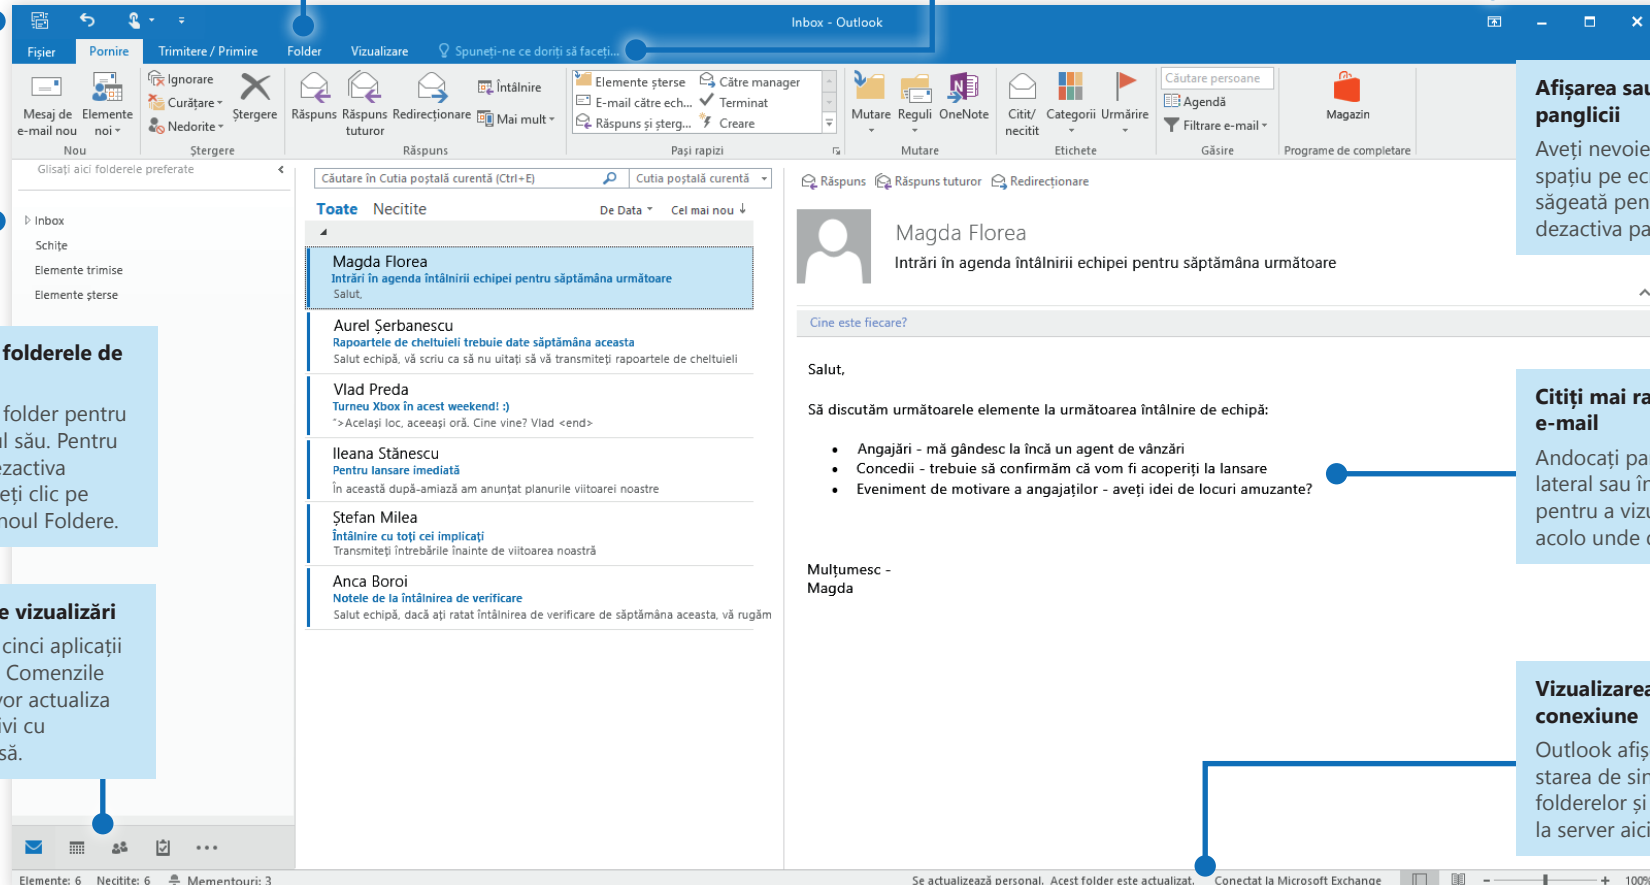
Inbox - Outlook

Fișier Pornire Trimitere / Primire Folder Vizualizare Spuneți-ne ce doriți să faceți...

Mesaj de e-mail nou Elemente noi Nou
Ignorare Curățare Nedorite Ștergere Ștergere
Răspuns Răspuns tuturor Redirecționare Întâlnire Mai mult Răspuns
Elemente șterse E-mail către ech... Răspuns și șterg... Către manager Terminat Creare Pași rapizi
Mutare Reguli OneNote Mutare
Citit/necitit Categorii Urmărire Etichete
Căutare persoane Agendă Filtrare e-mail Găsire
Magazin Programe de completare

Glisați aici folderele preferate
Inbox
Schițe
Elemente trimise
Elemente șterse

Căutare în Cutia poștală curentă (Ctrl+E) Cutia poștală curentă
Toate Necitite De Data Cel mai nou

Magda Florea
Intrări în agenda întâlnirii echipei pentru săptămâna următoare
Salut,

Aurel Șerbanescu
Rapoartele de cheltuieli trebuie date săptămâna aceasta
Salut echipă, vă scriu ca să nu uitați să vă transmiteți rapoartele de cheltuieli

Vlad Preda
Turneu Xbox în acest weekend! :)
">Același loc, aceeași oră. Cine vine? Vlad <end>

Ileana Stănescu
Pentru lansare imediată
În această după-amiază am anunțat planurile viitoarei noastre

Ștefan Milea
Întâlnire cu toți cei implicați
Transmiteți întrebările înainte de viitoarea noastră

Anca Boroi
Notele de la întâlnirea de verificare
Salut echipă, dacă ați ratat întâlnirea de verificare de săptămâna aceasta, vă rugăm

Răspuns Răspuns tuturor Redirecționare
Magda Florea
Intrări în agenda întâlnirii echipei pentru săptămâna următoare
Cine este fiecare?

Salut,

Să discutăm următoarele elemente la următoarea întâlnire de echipă:

- Angajări - mă gândesc la încă un agent de vânzări
- Concedii - trebuie să confirmăm că vom fi acoperiți la lansare
- Eveniment de motivare a angajaților - aveți idei de locuri amuzante?

Mulțumesc -
Magda

Elemente: 6 Necitite: 6 Mementouri: 3
Se actualizează personal. Acest folder este actualizat. Conectat la Microsoft Exchange 100%

folderele de
folder pentru
l său. Pentru
ezactiva
eți clic pe
noul Foldere.

e vizualizări
cinci aplicații
Comenzile
vor actualiza
ivi cu
să.

Afișarea sau
panglicii
Aveți nevoie
spațiu pe ec
săgeată pen
dezactiva pa

Citiți mai ra
e-mail
Andocați pa
lateral sau în
pentru a viz
acolo unde

Vizualizarea
conexiune
Outlook afiș
starea de sin
folderelor și
la server aic